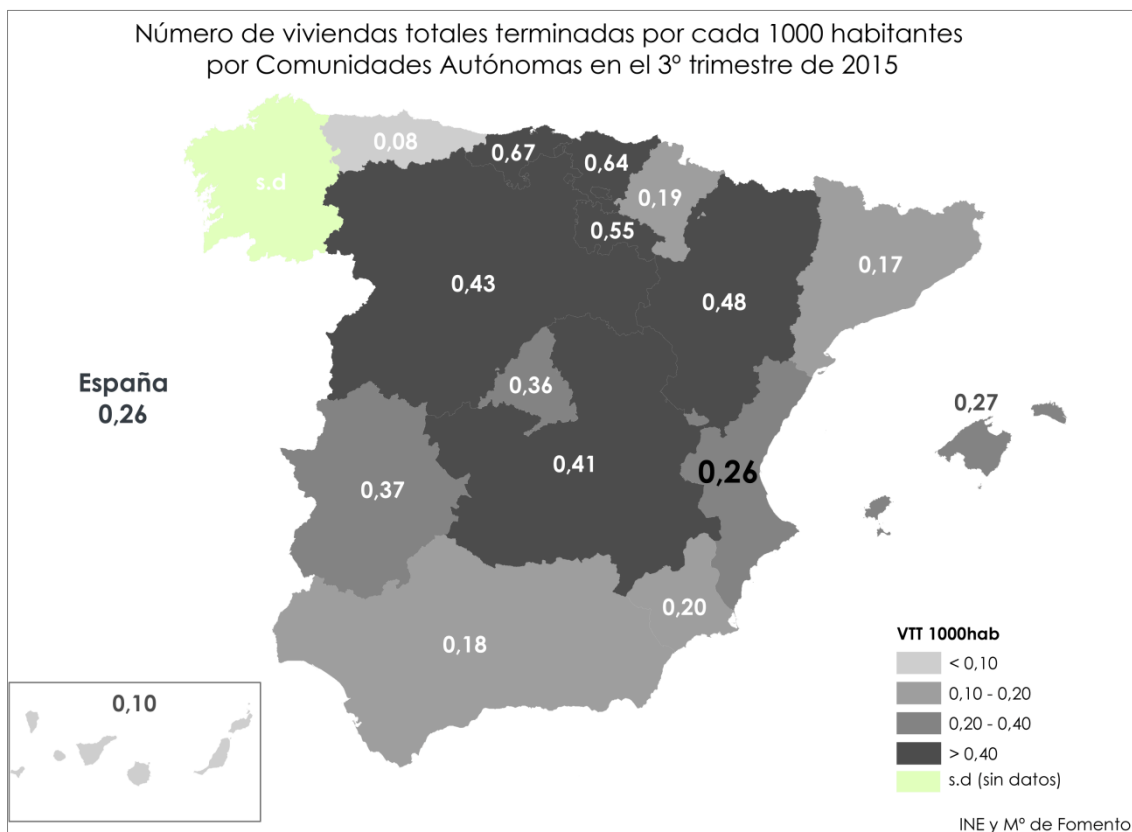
Número de viviendas totales terminadas por cada 1000 habitantes por Comunidades Autónomas en el 3º trimestre de 2015

s.d

0,08

0,67

0,64

0,19

0,55

0,17

0,43

0,48

España
0,26

0,36

0,27

0,41

0,26

0,37

0,20

0,18

0,10

VTT 1000hab
< 0,10
0,10 - 0,20
0,20 - 0,40
> 0,40
s.d (sin datos)

INE y Mº de Fomento